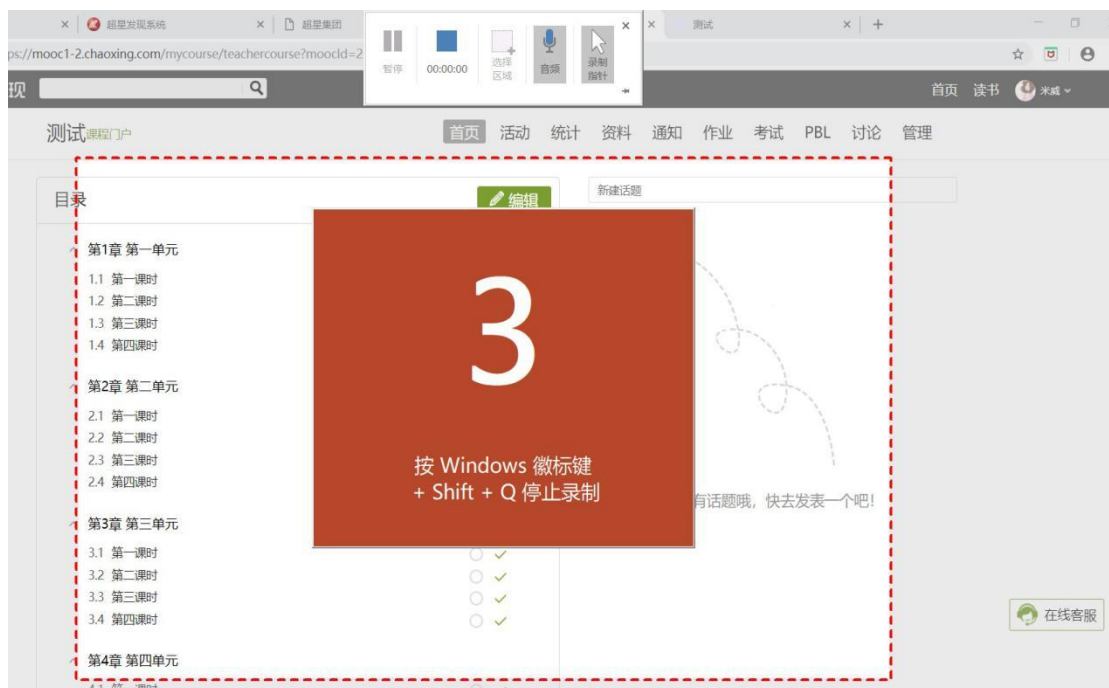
× 超星发现系统 × 超星集团 暂停 00:00:00 选择区域 音频 录制指针 × × 测试 × +

ps://mooc1-2.chaoxing.com/mycourse/teachercourse?moocId=2

现 首页 读书 米威

测试课程门户 首页 活动 统计 资料 通知 作业 考试 PBL 讨论 管理

目录 编辑

第1章 第一单元
1.1 第一课时
1.2 第二课时
1.3 第三课时
1.4 第四课时

第2章 第二单元
2.1 第一课时
2.2 第二课时
2.3 第三课时
2.4 第四课时

第3章 第三单元
3.1 第一课时
3.2 第二课时
3.3 第三课时
3.4 第四课时

第4章 第四单元

新建话题

3

按 Windows 徽标键 + Shift + Q 停止录制

有话题哦，快去发表一个吧!

在线客服